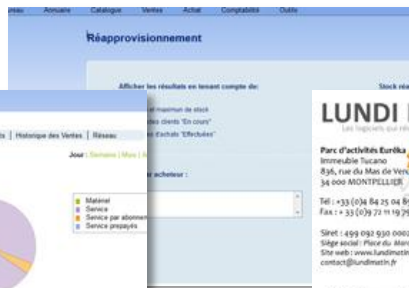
eau Annuaire Catalogue Ventes Achat Comptabilité Outils

Réapprovisionnement

Afficher les résultats en tenant compte de:

Stock réa

maximum de stock

des clients "En cours"

d'achats "Effectuées"

acheteur :

s | Historique des Ventes | Réseau

Jour : Semaine | Mois | A

Matériel
Service
Service par abonnem
Service prepayés

LUNDI

Les logiciels qui ré

Parc d'activités Euréka
Immeuble Tucano
836, rue du Mas de Ver
34 000 MONTPELLIER

Tel : +33 (0)4 84 25 04 8
Fax : + 33 (0)9 72 11 19 7

Siret : 499 092 930 000
Siège social : Place du Marc
Site web : www.lundimatin
contact@lundimatin.fr